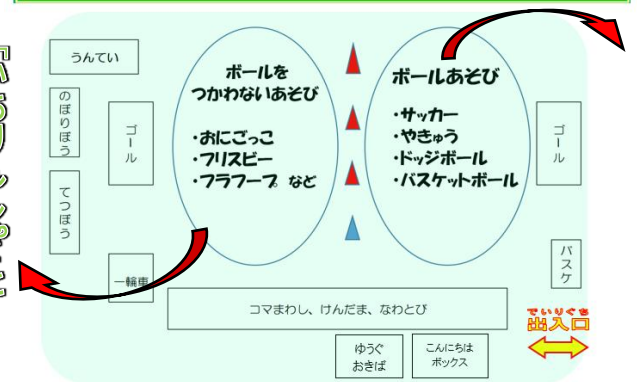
「いろりップ…

うんてい

のぼりぼう

てつぼう

ゴール

一輪車

ボールを
つかわないあそび

・おにごっこ
・フリスビー
・フラフープ など

ボールあそび

・サッカー
・やきゅう
・ドッジボール
・バスケットボール

ゴール

バスケ

コマまわし、けんだま、なわとび

ゆうぐ
おきば

こんにちは
ボックス

でいりぐち
出入口